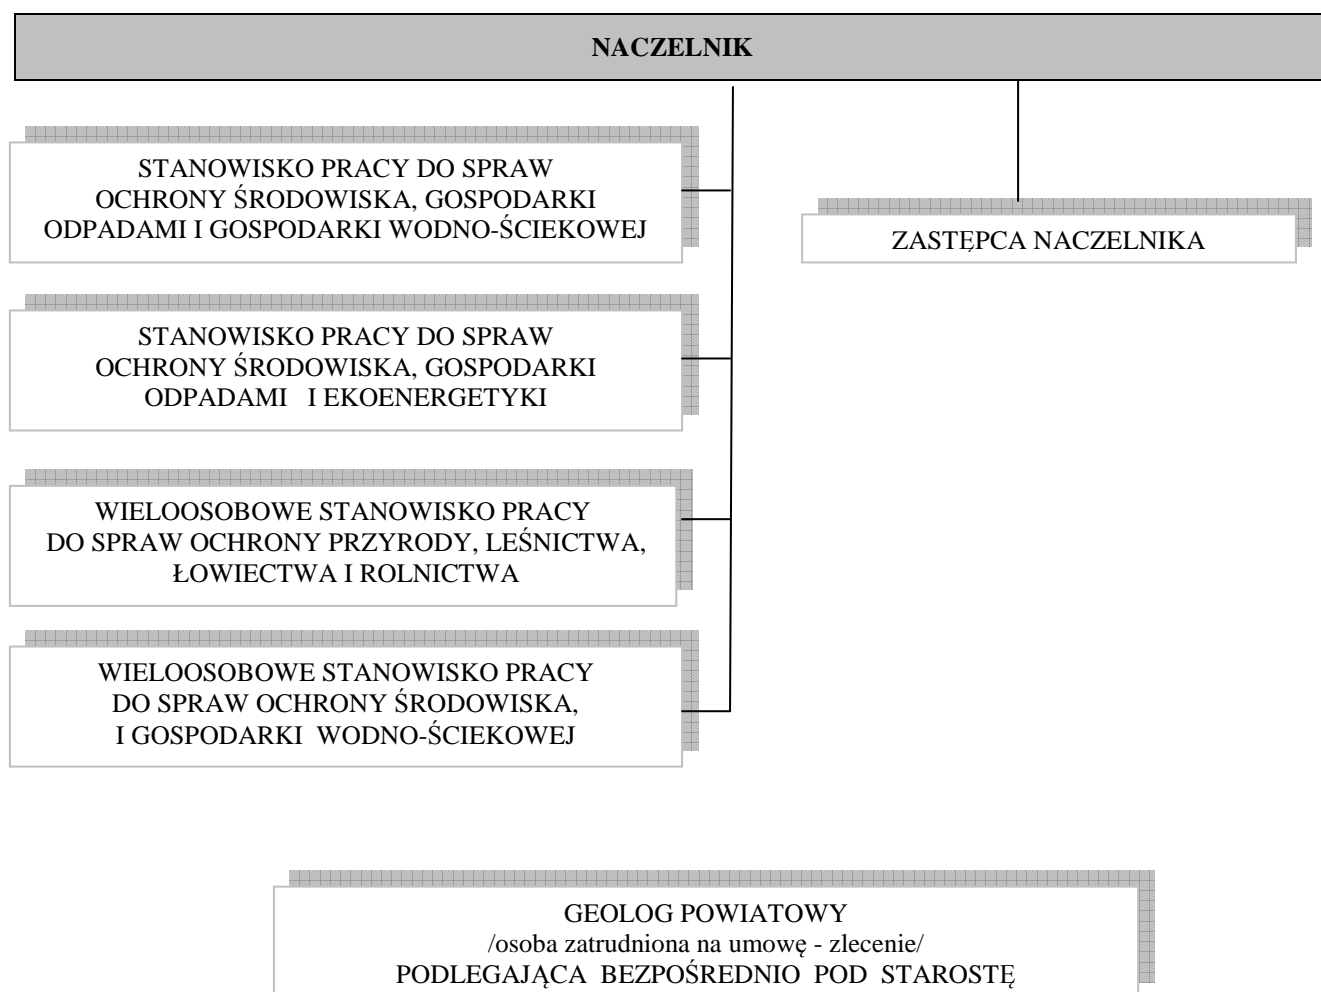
NACZELNIK

STANOWISKO PRACY DO SPRAW OCHRONY ŚRODOWISKA, GOSPODARKI ODPADAMI I GOSPODARKI WODNO-ŚCIEKOWEJ

ZASTĘPCA NACZELNIKA

STANOWISKO PRACY DO SPRAW OCHRONY ŚRODOWISKA, GOSPODARKI ODPADAMI I EKOENERGETYKI

WIELOOSOBOWE STANOWISKO PRACY DO SPRAW OCHRONY PRZYRODY, LEŚNICTWA, ŁOWIECTWA I ROLNICTWA

WIELOOSOBOWE STANOWISKO PRACY DO SPRAW OCHRONY ŚRODOWISKA, I GOSPODARKI WODNO-ŚCIEKOWEJ

GEOLOG POWIATOWY
/osoba zatrudniona na umowę - zlecenie/
PODLEGAJĄCA BEZPOŚREDNIO POD STAROSTĘ